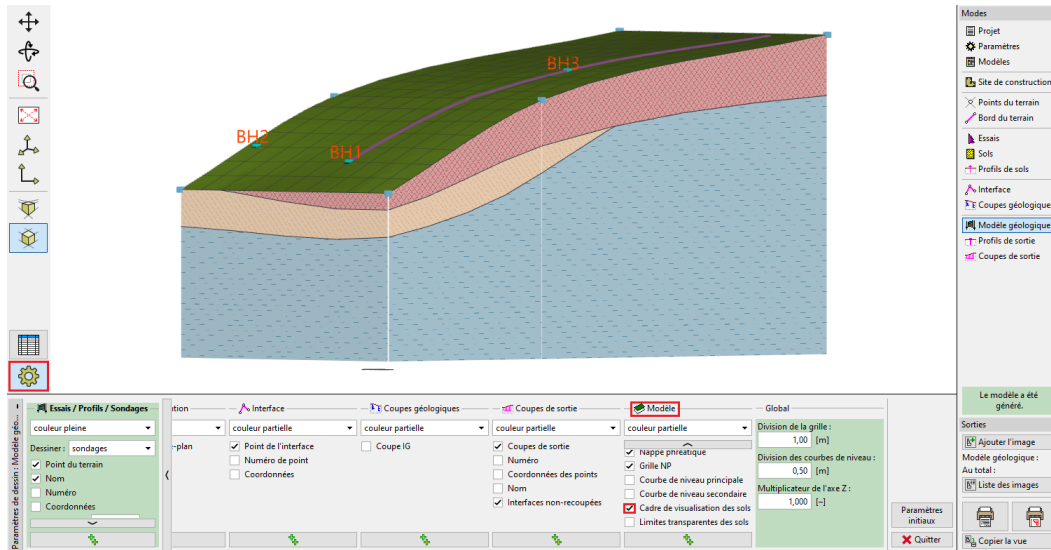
BH3
BH2
BH1

Modes
Projet
Paramètres
Modèles
Site de construction
Points du terrain
Bord du terrain
Essais
Sols
Profils de sols
Interface
Coupes géologique
Modèle géologique
Profils de sortie
Coupes de sortie

Le modèle a été généré.

Sorties
Ajouter l'image
Modèle géologique :
Au total :
Liste des images
Copier la vue

Paramètres de dessin : Modèle géo...

Essais / Profils / Sondages
couleur pleine
Dessiner : sondages
Point du terrain
Nom
Numéro
Coordonnées

ation
-plan

Interface
couleur partielle
Point de l'interface
Numéro de point
Coordonnées

Coupes géologiques
couleur partielle
Coupe IG

Coupes de sortie
couleur partielle
Coupes de sortie
Numéro
Coordonnées des points
Nom
Interfaces non-recoupées

Modèle
couleur partielle
Nappe phréatique
Grille NP
Courbe de niveau principale
Courbe de niveau secondaire
Cadre de visualisation des sols
Limites transparentes des sols

Global
Division de la grille :
1,00 [m]
Division des courbes de niveau :
0,50 [m]
Multiplicateur de l'axe Z :
1,000 [–]

Paramètres initiaux
Quitter